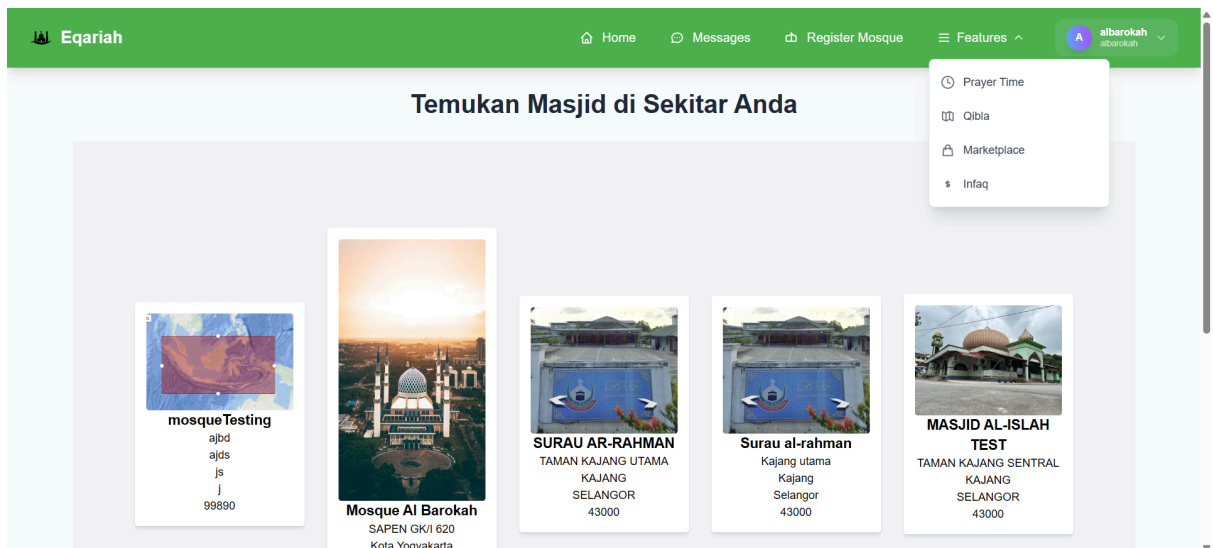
Eqariah

Home Messages Register Mosque Features

A albarokah albarokah

Prayer Time
Qibla
Marketplace
$ Infaq

Temukan Masjid di Sekitar Anda

mosqueTesting
ajbd
ajds
js
j
99890

Mosque Al Barokah
SAPEN GK/I 620
Kota Yogyakarta

SURAU AR-RAHMAN
TAMAN KAJANG UTAMA
KAJANG
SELANGOR
43000

Surau al-rahman
Kajang utama
Kajang
Selangor
43000

MASJID AL-ISLAH TEST
TAMAN KAJANG SENTRAL
KAJANG
SELANGOR
43000